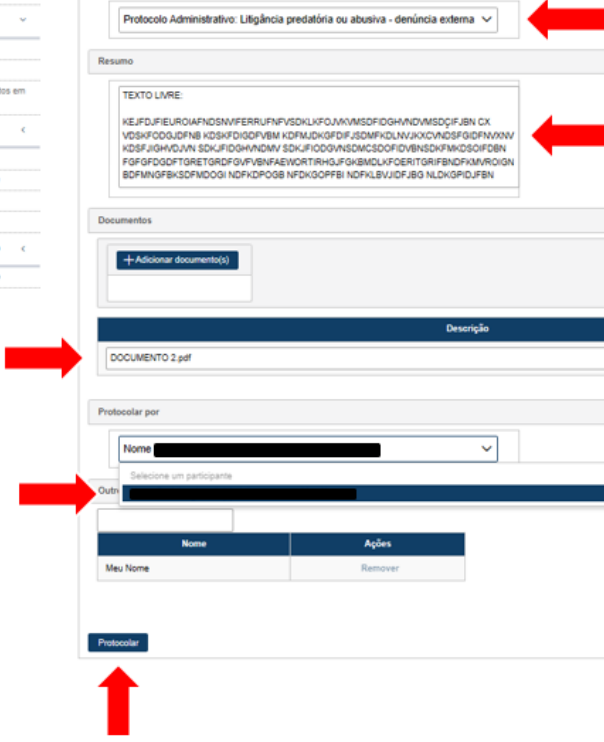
Protocolo Administrativo: Litigância predatória ou abusiva - denúncia externa

Resumo

TEXTO LIVRE:

KEJFDJFIEUROIAFNDSNVIFERRUFNFVSDKLKFOJVKVMSDFIDGHVNDVMSDÇIFJBN CX VDSKFODGJDFNB KDSKFDIGDFVBM KDFMJDKGFDIFJSDMFKDLNVJKXCVNDSFGIDFNVXNV KDSFJIGHVDJVN SDKJFIDGHVNDMV SDKJFIODGVNSDMCSDOFIDVBNSDKFMKDSOIFDBN FGFGFDGDFTGRETGRDFGVFVBNFAEWORTIRHGJFGKBMDLKFOERITGRIFBNDFKMVROIGN BDFMNGFBKSDFMDOGI NDFKDPOGB NFDKGOPFBI NDFKLBVJIDFJBG NLDKGPIDJFBN

Documentos

Adicionar documento(s)

Descrição

DOCUMENTO 2.pdf

Protocolar por

Nome

Selecione um participante

Outr

| Nome | Ações |
|---|---|
| Meu Nome | Remover |

Protocolar

tos em